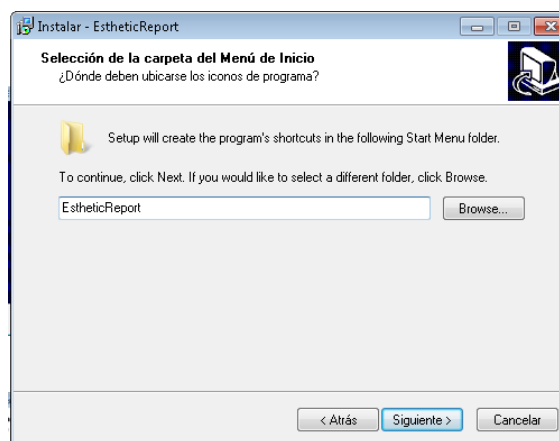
Instalar - EstheticReport

Selección de la carpeta del Menú de Inicio
¿Dónde deben ubicarse los iconos de programa?

Setup will create the program's shortcuts in the following Start Menu folder.

To continue, click Next. If you would like to select a different folder, click Browse.

EstheticReport

Browse...

< Atrás

Siguiente >

Cancelar